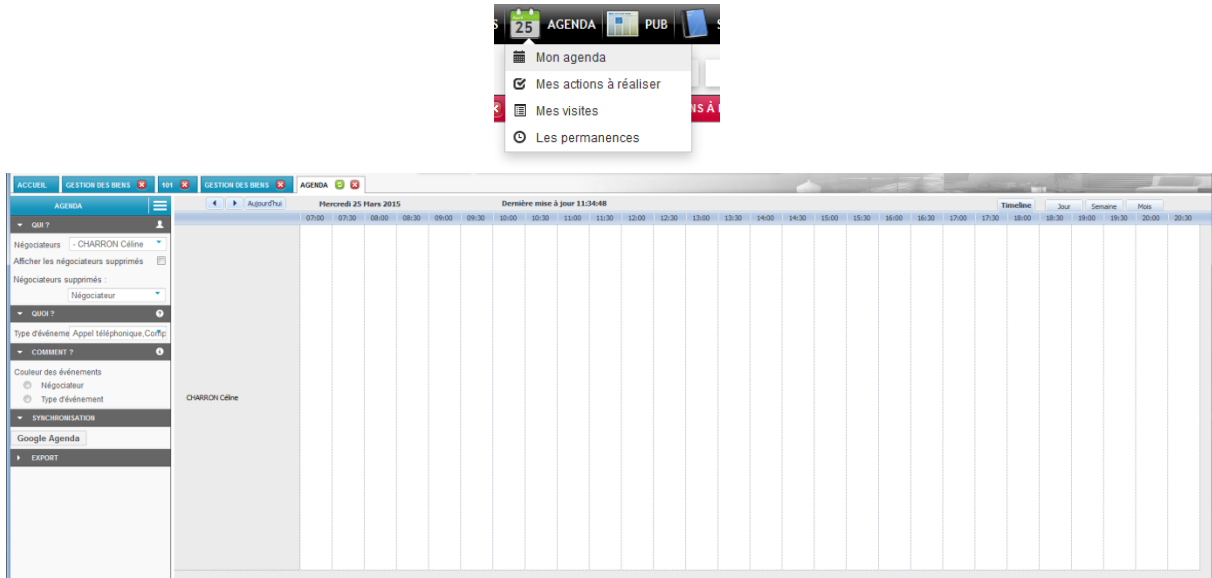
S 25 AGENDA PUB S

Mon agenda
Mes actions à réaliser
Mes visites
Les permanences

NS À I

ACCUEIL GESTION DES BIENS 101 GESTION DES BIENS AGENDA

AGENDA

QUI ?
Négociateurs - CHARRON Céline
Afficher les négociateurs supprimés
Négociateurs supprimés :
Négociateur

QUOI ?
Type d'événeme Appel téléphonique,Comp

COMMENT ?
Couleur des événements
Négociateur
Type d'événement

SYNCHRONISATION
Google Agenda

EXPORT

Aujourd'hui Mercredi 25 Mars 2015 Dernière mise à jour 11:34:48 Timeline Jour Semaine Mois

07:00 07:30 08:00 08:30 09:00 09:30 10:00 10:30 11:00 11:30 12:00 12:30 13:00 13:30 14:00 14:30 15:00 15:30 16:00 16:30 17:00 17:30 18:00 18:30 19:00 19:30 20:00 20:30

CHARRON Céline